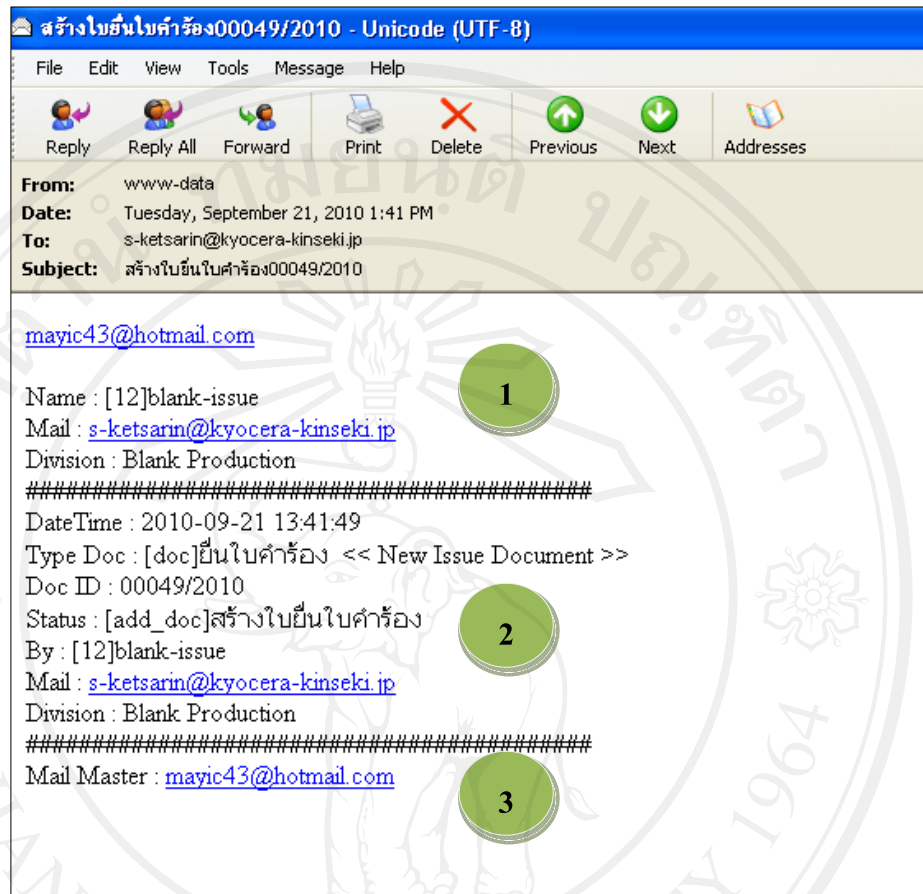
สร้างใบยื่นใบคำร้อง00049/2010 - Unicode (UTF-8)

File Edit View Tools Message Help

Reply Reply All Forward Print Delete Previous Next Addresses

From: www-data
Date: Tuesday, September 21, 2010 1:41 PM
To: s-ketsarin@kyocera-kinseki.jp
Subject: สร้างใบยื่นใบคำร้อง00049/2010

mayic43@hotmail.com

Name : [12]blank-issue
Mail : s-ketsarin@kyocera-kinseki.jp
Division : Blank Production
##########################################
DateTime : 2010-09-21 13:41:49
Type Doc : [doc]ยื่นใบคำร้อง << New Issue Document >>
Doc ID : 00049/2010
Status : [add_doc]สร้างใบยื่นใบคำร้อง
By : [12]blank-issue
Mail : s-ketsarin@kyocera-kinseki.jp
Division : Blank Production
##########################################
Mail Master : mayic43@hotmail.com

1

2

3